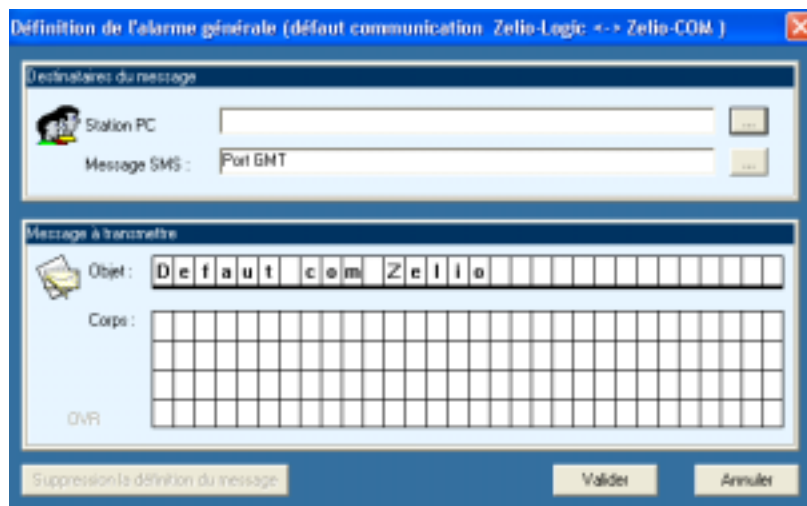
Définition de l'alarme générale (défaut communication Zelio-Logic <-> Zelio-COM )

Destinataires du message

Station PC

...

Message SMS : Port GMT

...

Message à transmettre

Objet : Defaut com Zelio

Corps :

OVR

Suppression la définition du message

Valider

Annuler